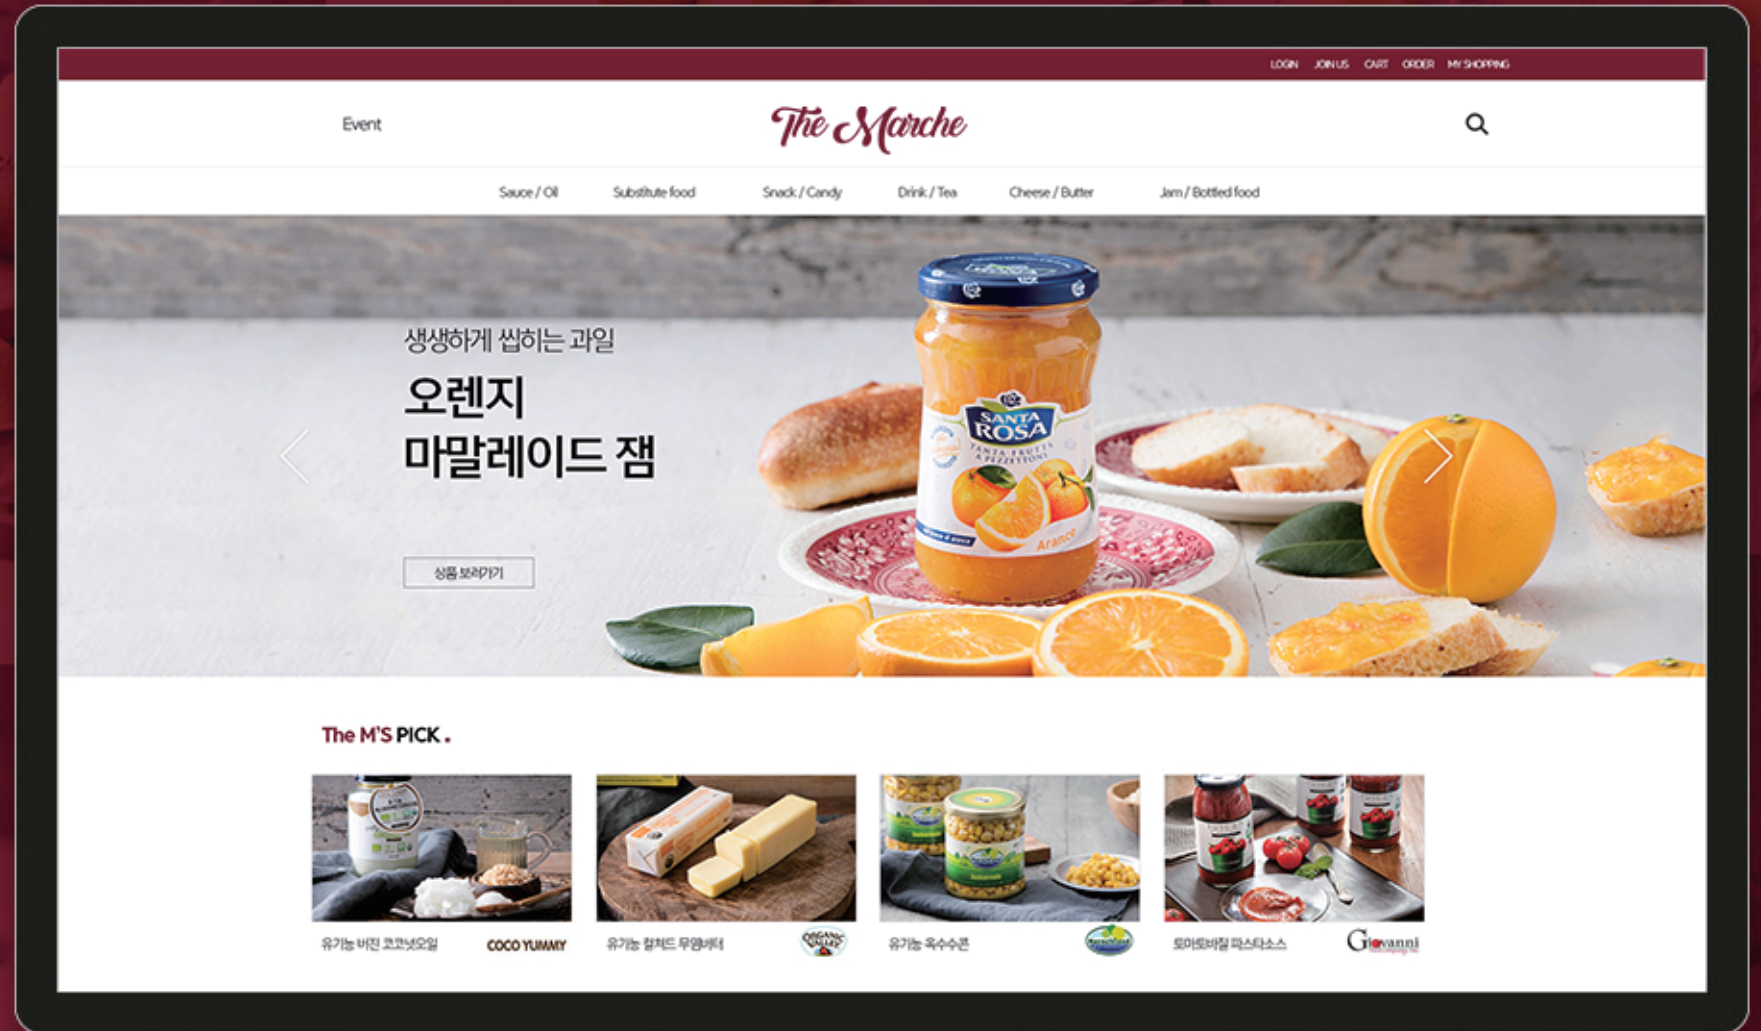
LOGIN JOIN US CART ORDER MY SHOPPING

Event

The Marche

Sauce / Oil Substitute food Snack / Candy Drink / Tea Cheese / Butter Jam / Bottled food

생생하게 씹히는 과일

오렌지 마말레이드 잼

상품 보러가기

SANTA ROSA

Arance

The M'S PICK .

유기농 버진 코코넛오일 COCO YUMMY

유기농 컬처드 무염버터 ORGANIC VALLEY

유기농 옥수수콘

토마토바질 파스타소스 Giovanni